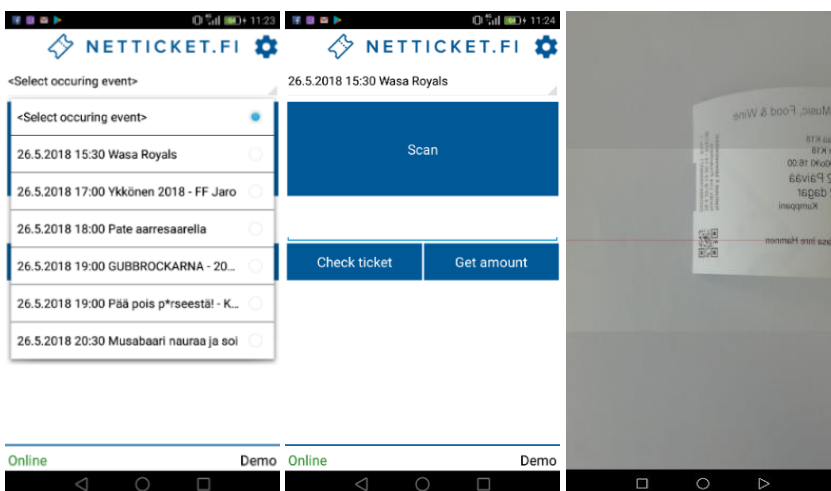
11:23

NETTICKET.FI

<Select occuring event>

<Select occuring event>

26.5.2018 15:30 Wasa Royals

26.5.2018 17:00 Ykkönen 2018 - FF Jaro

26.5.2018 18:00 Pate aarresaarella

26.5.2018 19:00 GUBBROCKARNA - 20...

26.5.2018 19:00 Pää pois p*rseestä! - K...

26.5.2018 20:30 Musabaari nauraa ja soi

Online Demo

11:24

NETTICKET.FI

26.5.2018 15:30 Wasa Royals

Scan

Check ticket Get amount

Online Demo

Music, Food & Wine

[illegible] K18

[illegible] K18

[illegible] 16:00

Päivää

dagar

Kumppani

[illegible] Hamnen